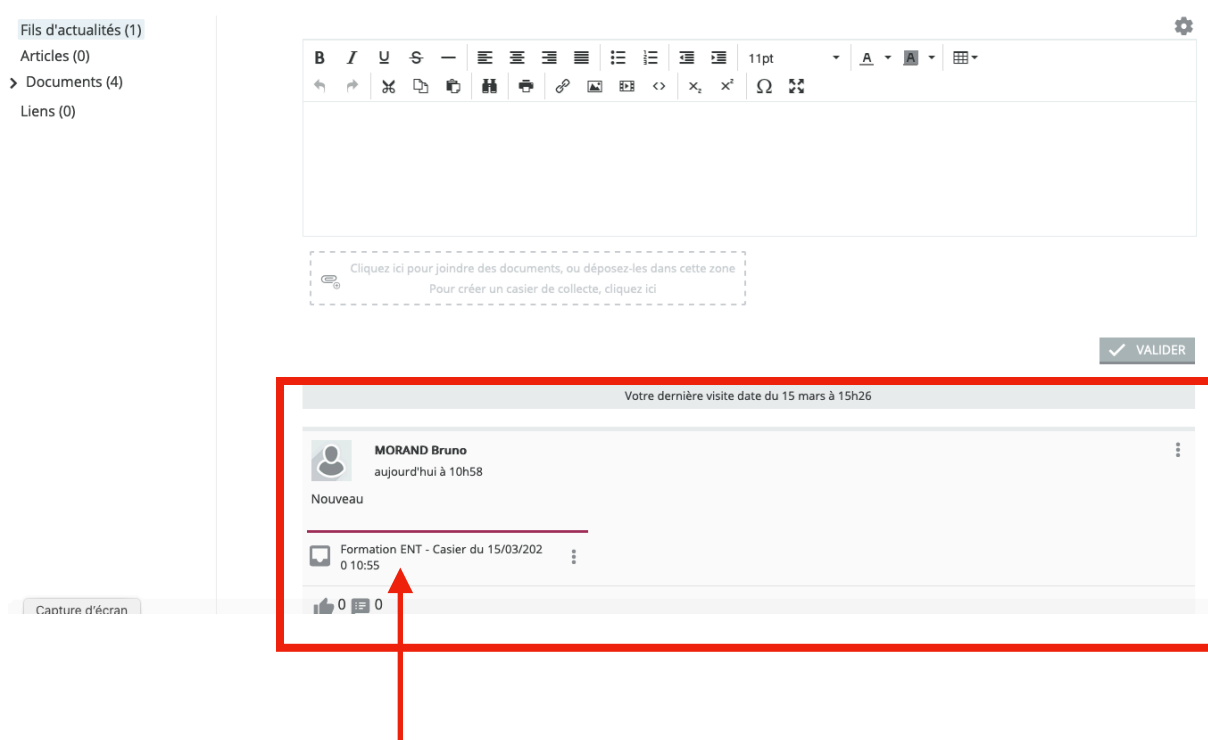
Fils d'actualités (1)
Articles (0)
Documents (4)
Liens (0)

B I U S 11pt A A

Cliquez ici pour joindre des documents, ou déposez-les dans cette zone
Pour créer un casier de collecte, cliquez ici

VALIDER

Votre dernière visite date du 15 mars à 15h26

MORAND Bruno
aujourd'hui à 10h58

Nouveau

Formation ENT - Casier du 15/03/2020 10:55

0 0

Capture d'écran